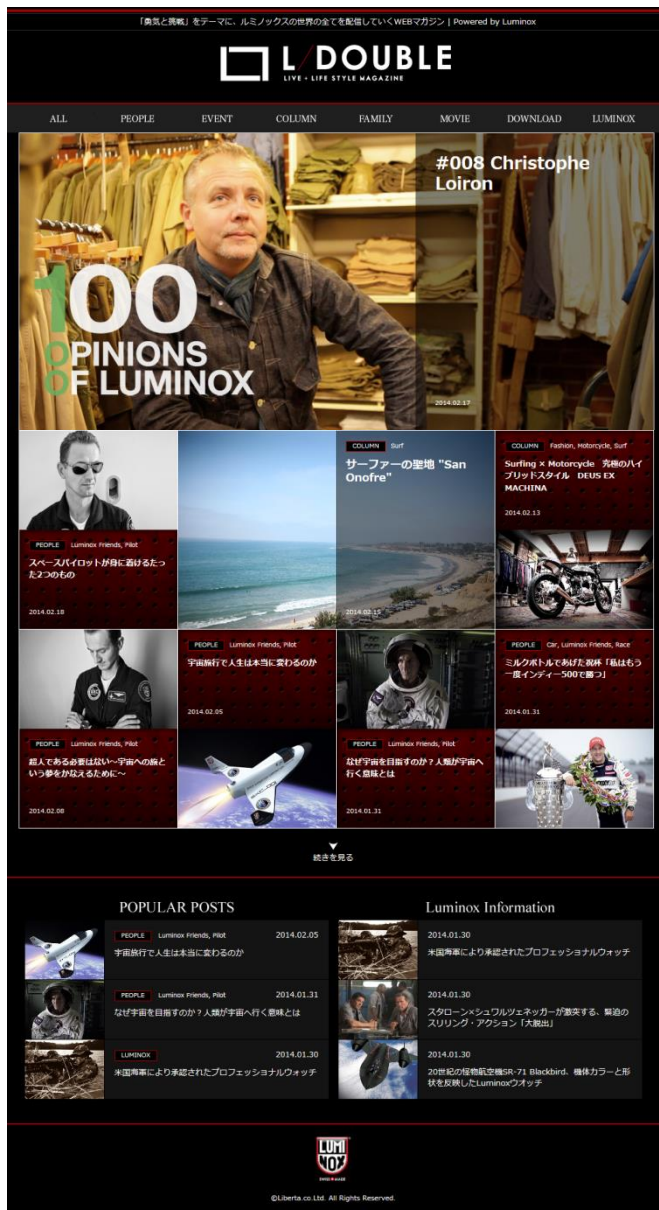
「勇気と挑戦」をテーマに、ルミノックスの世界の全てを配信していくWEBマガジン | Powered by Luminox

L/DOUBLE
LIVE + LIFE STYLE MAGAZINE

ALL PEOPLE EVENT COLUMN FAMILY MOVIE DOWNLOAD LUMINOX

#008 Christophe Loiron

100 OPINIONS OF LUMINOX

2014.02.17

PEOPLE Luminox Friends, Pilot
スペースパイロットが身に着けるたった2つのもの
2014.02.18

COLUMN Surf
サーファーの聖地 "San Onofre"
2014.02.15

COLUMN Fashion, Motorcycle, Surf
Surfing × Motorcycle 究極のハイブリッドスタイル DEUS EX MACHINA
2014.02.13

PEOPLE Luminox Friends, Pilot
宇宙旅行で人生は本当に変わるのか
2014.02.05

PEOPLE Car, Luminox Friends, Race
ミルクボトルであげた祝杯「私はもう一度インディー500で勝つ」
2014.01.31

PEOPLE Luminox Friends, Pilot
超人である必要はない~宇宙への旅という夢をかなえるために~
2014.02.08

PEOPLE Luminox Friends, Pilot
なぜ宇宙を目指すのか？人類が宇宙へ行く意味とは
2014.01.31

続きを見る

POPULAR POSTS

PEOPLE Luminox Friends, Pilot 2014.02.05
宇宙旅行で人生は本当に変わるのか

PEOPLE Luminox Friends, Pilot 2014.01.31
なぜ宇宙を目指すのか？人類が宇宙へ行く意味とは

LUMINOX 2014.01.30
米国海軍により承認されたプロフェッショナルウォッチ

Luminox Information

2014.01.30
米国海軍により承認されたプロフェッショナルウォッチ

2014.01.30
スタローン×シュワルツェネッガーが激突する、緊迫のスリリング・アクション「大脱出」

2014.01.30
20世紀の怪物航空機SR-71 Blackbird、機体カラーと形状を反映したLuminoxウオッチ

LUMI NOX

©Liberta.co.Ltd. All Rights Reserved.